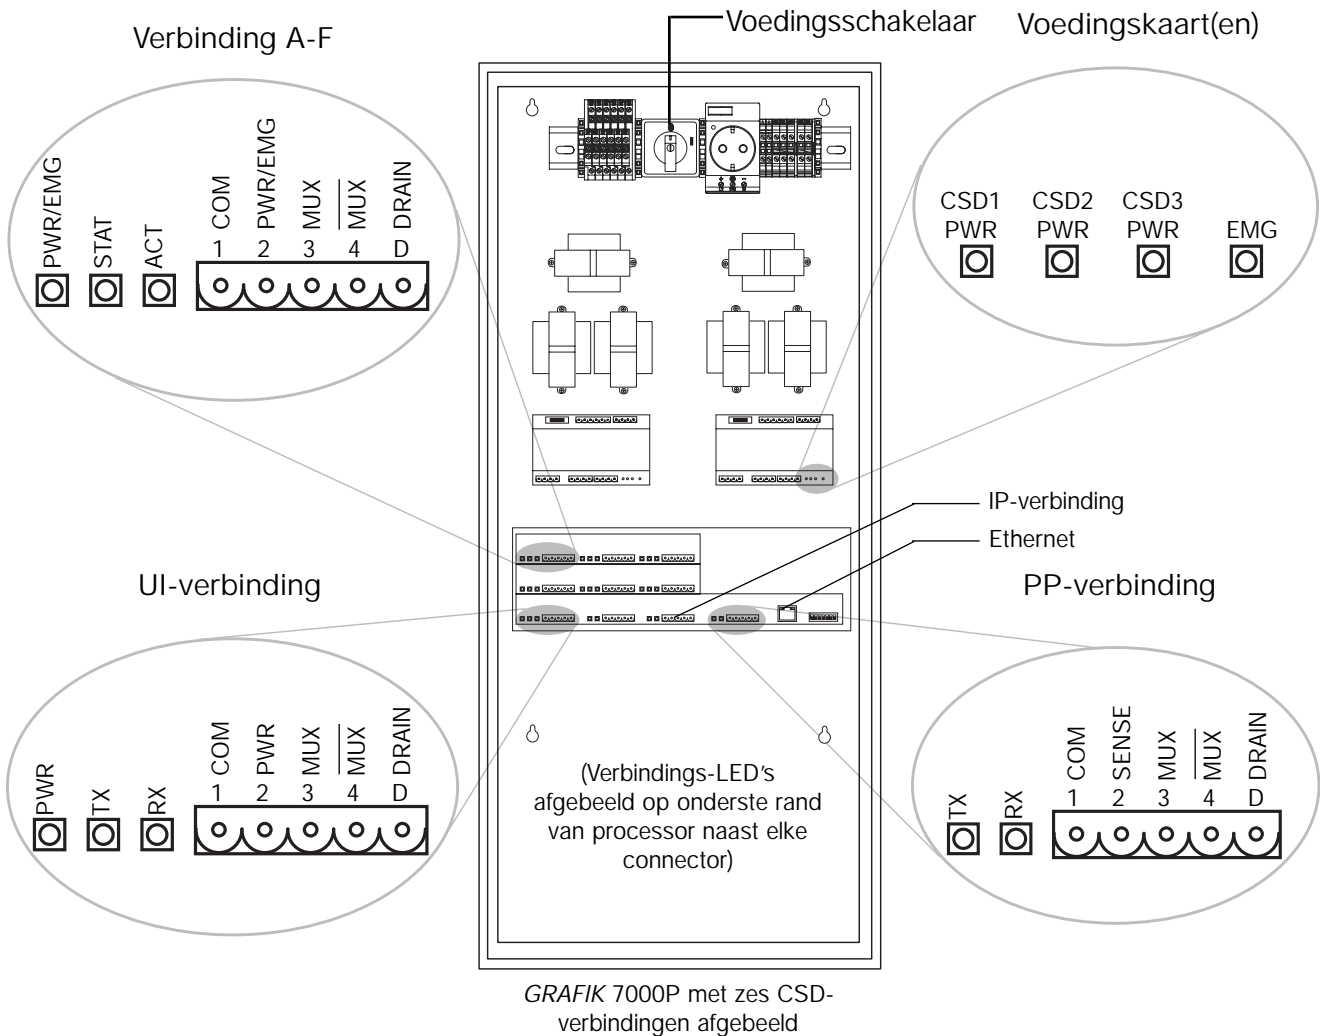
Verbinding A-F

Voedingsschakelaar

Voedingskaart(en)

PWR/EMG
STAT
ACT
COM
1
PWR/EMG
2
MUX
3
$\overline{MUX}$
4
DRAIN
D

CSD1
PWR
CSD2
PWR
CSD3
PWR
EMG

IP-verbinding

Ethernet

UI-verbinding

PP-verbinding

PWR
TX
RX
COM
1
PWR
2
MUX
3
$\overline{MUX}$
4
DRAIN
D

(Verbindings-LED's afgebeeld op onderste rand van processor naast elke connector)

TX
RX
COM
1
SENSE
2
MUX
3
$\overline{MUX}$
4
DRAIN
D

GRAFIK 7000P met zes CSD-verbindingen afgebeeld